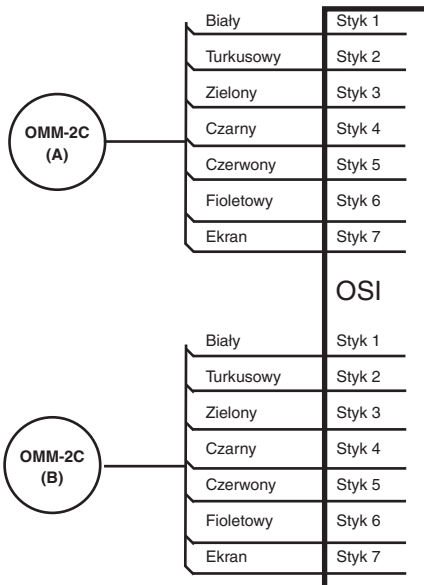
OMM-2C
(A)

Biały
Styk 1
Turkusowy
Styk 2
Zielony
Styk 3
Czarny
Styk 4
Czerwony
Styk 5
Fioletowy
Styk 6
Ekran
Styk 7

OSI

OMM-2C
(B)

Biały
Styk 1
Turkusowy
Styk 2
Zielony
Styk 3
Czarny
Styk 4
Czerwony
Styk 5
Fioletowy
Styk 6
Ekran
Styk 7